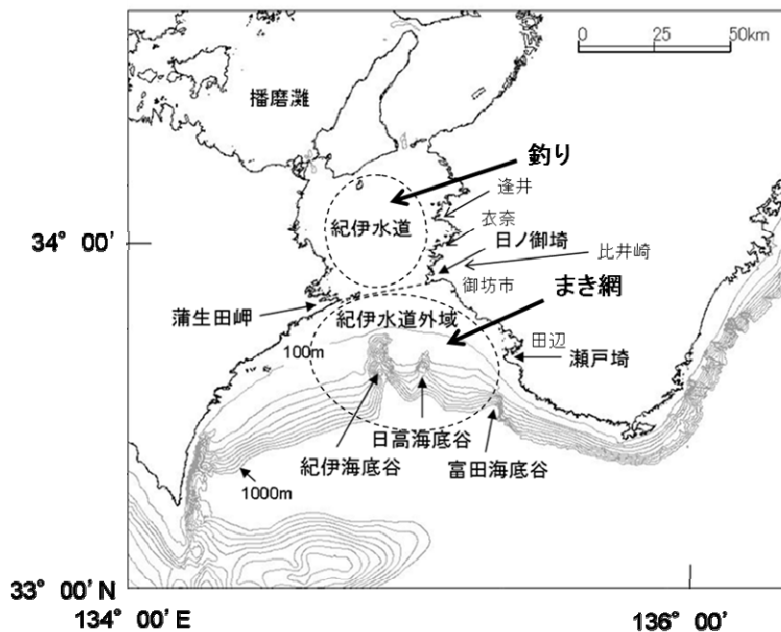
0 25 50km

播磨灘

釣り

逢井

紀伊水道

衣奈

日ノ御埼

比井崎

34° 00'

御坊市

まき網

蒲生田岬

紀伊水道外域

田辺

100m

瀬戸埼

日高海底谷

紀伊海底谷

富田海底谷

1000m

33° 00' N

134° 00' E

136° 00'